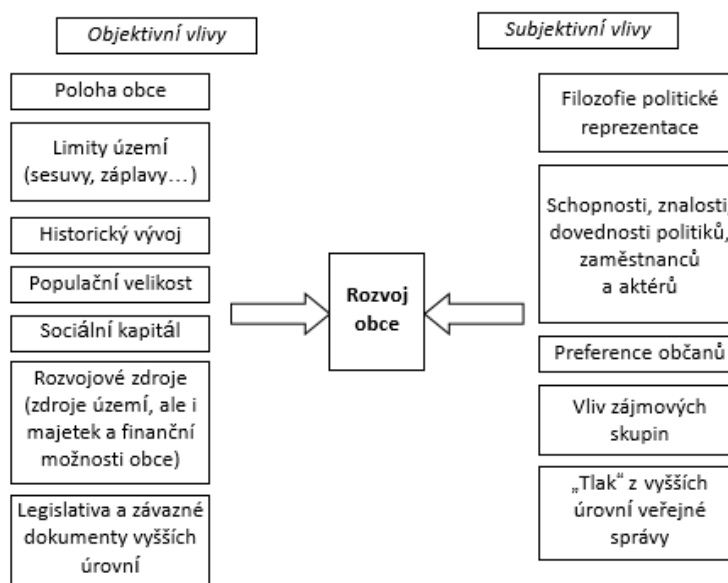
Objektivní vlivy

Poloha obce

Limity území (sesuvy, záplavy…)

Historický vývoj

Populační velikost

Sociální kapitál

Rozvojové zdroje (zdroje území, ale i majetek a finanční možnosti obce)

Legislativa a závazné dokumenty vyšších úrovní

Rozvoj obce

Subjektivní vlivy

Filozofie politické reprezentace

Schopnosti, znalosti dovednosti politiků, zaměstnanců a aktérů

Preference občanů

Vliv zájmových skupin

„Tlak" z vyšších úrovní veřejné správy